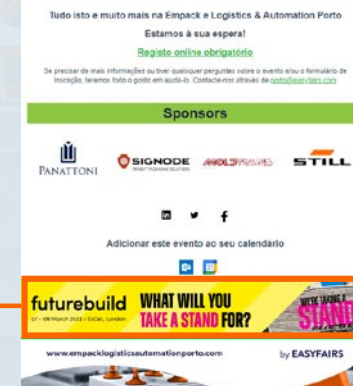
Tudo isto e muito mais na Empack e Logistics & Automation Porto

Estamos à sua espera!

Registo online obrigatório

Se precisar de mais informações ou tiver quaisquer perguntas sobre o evento e/ou o formulário de inscrição, teremos todo o gosto em ajudá-lo. Contacte-nos através de porto@easyfairs.com

Sponsors

PANATTONI

SIGNODE

MOLDTRANS

STILL

Adicionar este evento ao seu calendário

futurebuild 07 - 09 March 2023 | ExCeL, London

WHAT WILL YOU TAKE A STAND FOR?

WE'RE TAKING A STAND

www.empacklogisticsautomationporto.com

by EASYFAIRS